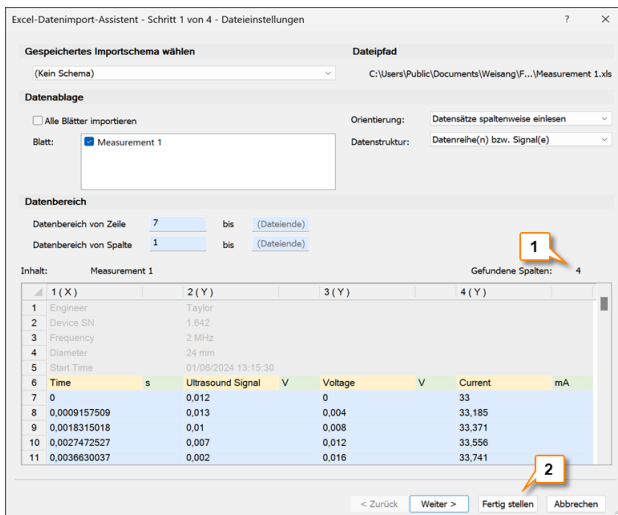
Excel-Datenimport-Assistent - Schritt 1 von 4 - Dateieinstellungen ? ×

Gespeichertes Importschema wählen

(Kein Schema)

Dateipfad

C:\Users\Public\Documents\Weisang\F...\Measurement 1.xls

Datenablage

Alle Blätter importieren

Blatt:

Measurement 1

Orientierung: Datensätze spaltenweise einlesen

Datenstruktur: Datenreihe(n) bzw. Signal(e)

Datenbereich

Datenbereich von Zeile 7 bis (Dateiende)

Datenbereich von Spalte 1 bis (Dateiende)

1

Inhalt: Measurement 1

Gefundene Spalten: 4

| | 1 ( X ) | | 2 ( Y ) | | 3 ( Y ) | | 4 ( Y ) | |
|---|---|---|---|---|---|---|---|---|
| 1 | Engineer | | Taylor | | | | | |
| 2 | Device SN | | 1.842 | | | | | |
| 3 | Frequency | | 2 MHz | | | | | |
| 4 | Diameter | | 24 mm | | | | | |
| 5 | Start Time | | 01/06/2024 13:15:30 | | | | | |
| 6 | Time | s | Ultrasound Signal | V | Voltage | V | Current | mA |
| 7 | 0 | | 0,012 | | 0 | | 33 | |
| 8 | 0,0009157509 | | 0,013 | | 0,004 | | 33,185 | |
| 9 | 0,0018315018 | | 0,01 | | 0,008 | | 33,371 | |
| 10 | 0,0027472527 | | 0,007 | | 0,012 | | 33,556 | |
| 11 | 0,0036630037 | | 0,002 | | 0,016 | | 33,741 | |

2

< Zurück Weiter > Fertig stellen Abbrechen